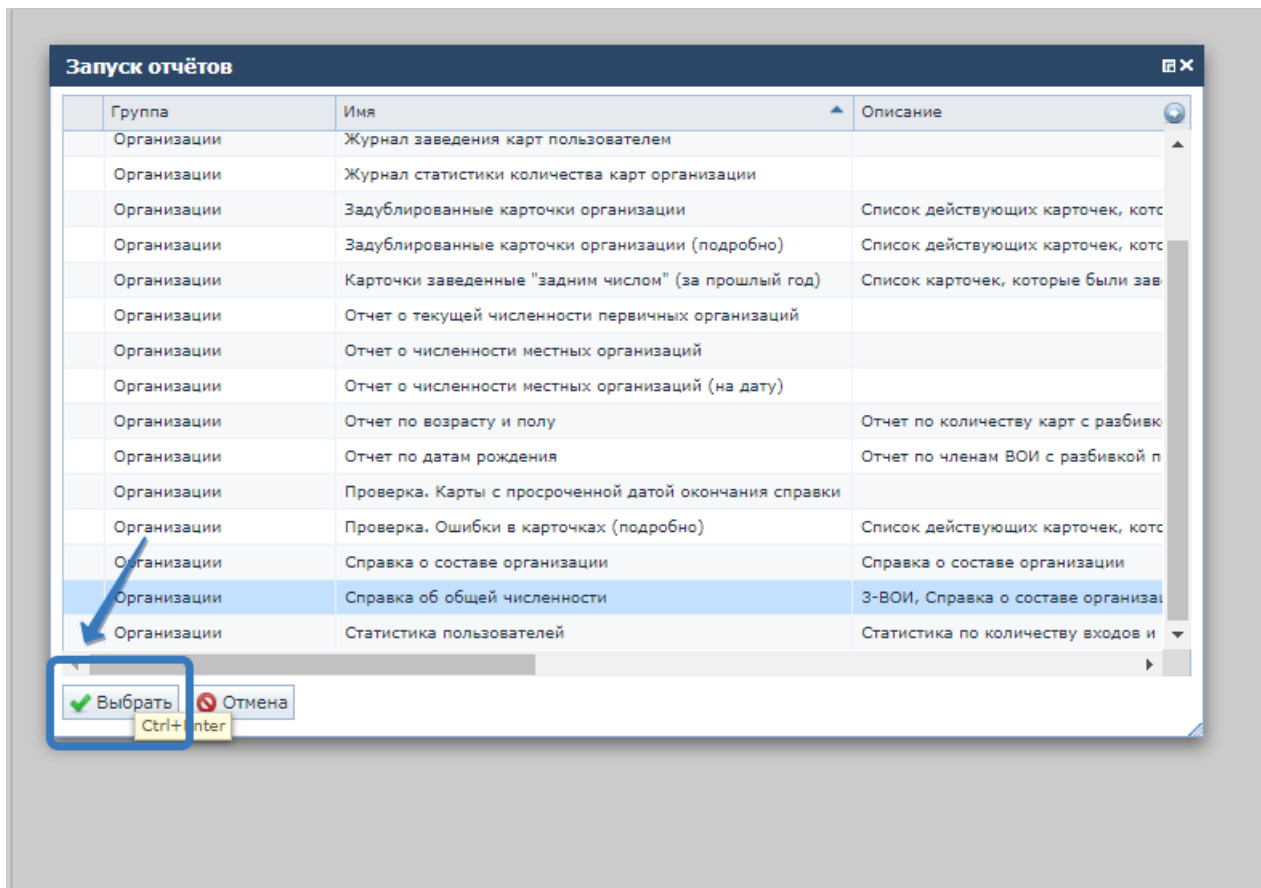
Запуск отчётов

| Группа | Имя | Описание |
|---|---|---|
| Организации | Журнал заведения карт пользователем | |
| Организации | Журнал статистики количества карт организации | |
| Организации | Задублированные карточки организации | Список действующих карточек, кото |
| Организации | Задублированные карточки организации (подробно) | Список действующих карточек, кото |
| Организации | Карточки заведенные "задним числом" (за прошлый год) | Список карточек, которые были заве |
| Организации | Отчет о текущей численности первичных организаций | |
| Организации | Отчет о численности местных организаций | |
| Организации | Отчет о численности местных организаций (на дату) | |
| Организации | Отчет по возрасту и полу | Отчет по количеству карт с разбивк |
| Организации | Отчет по датам рождения | Отчет по членам ВОИ с разбивкой п |
| Организации | Проверка. Карты с просроченной датой окончания справки | |
| Организации | Проверка. Ошибки в карточках (подробно) | Список действующих карточек, кото |
| Организации | Справка о составе организации | Справка о составе организации |
| Организации | Справка об общей численности | 3-ВОИ, Справка о составе организац |
| Организации | Статистика пользователей | Статистика по количеству входов и |

Выбрать Отмена
Ctrl+Enter